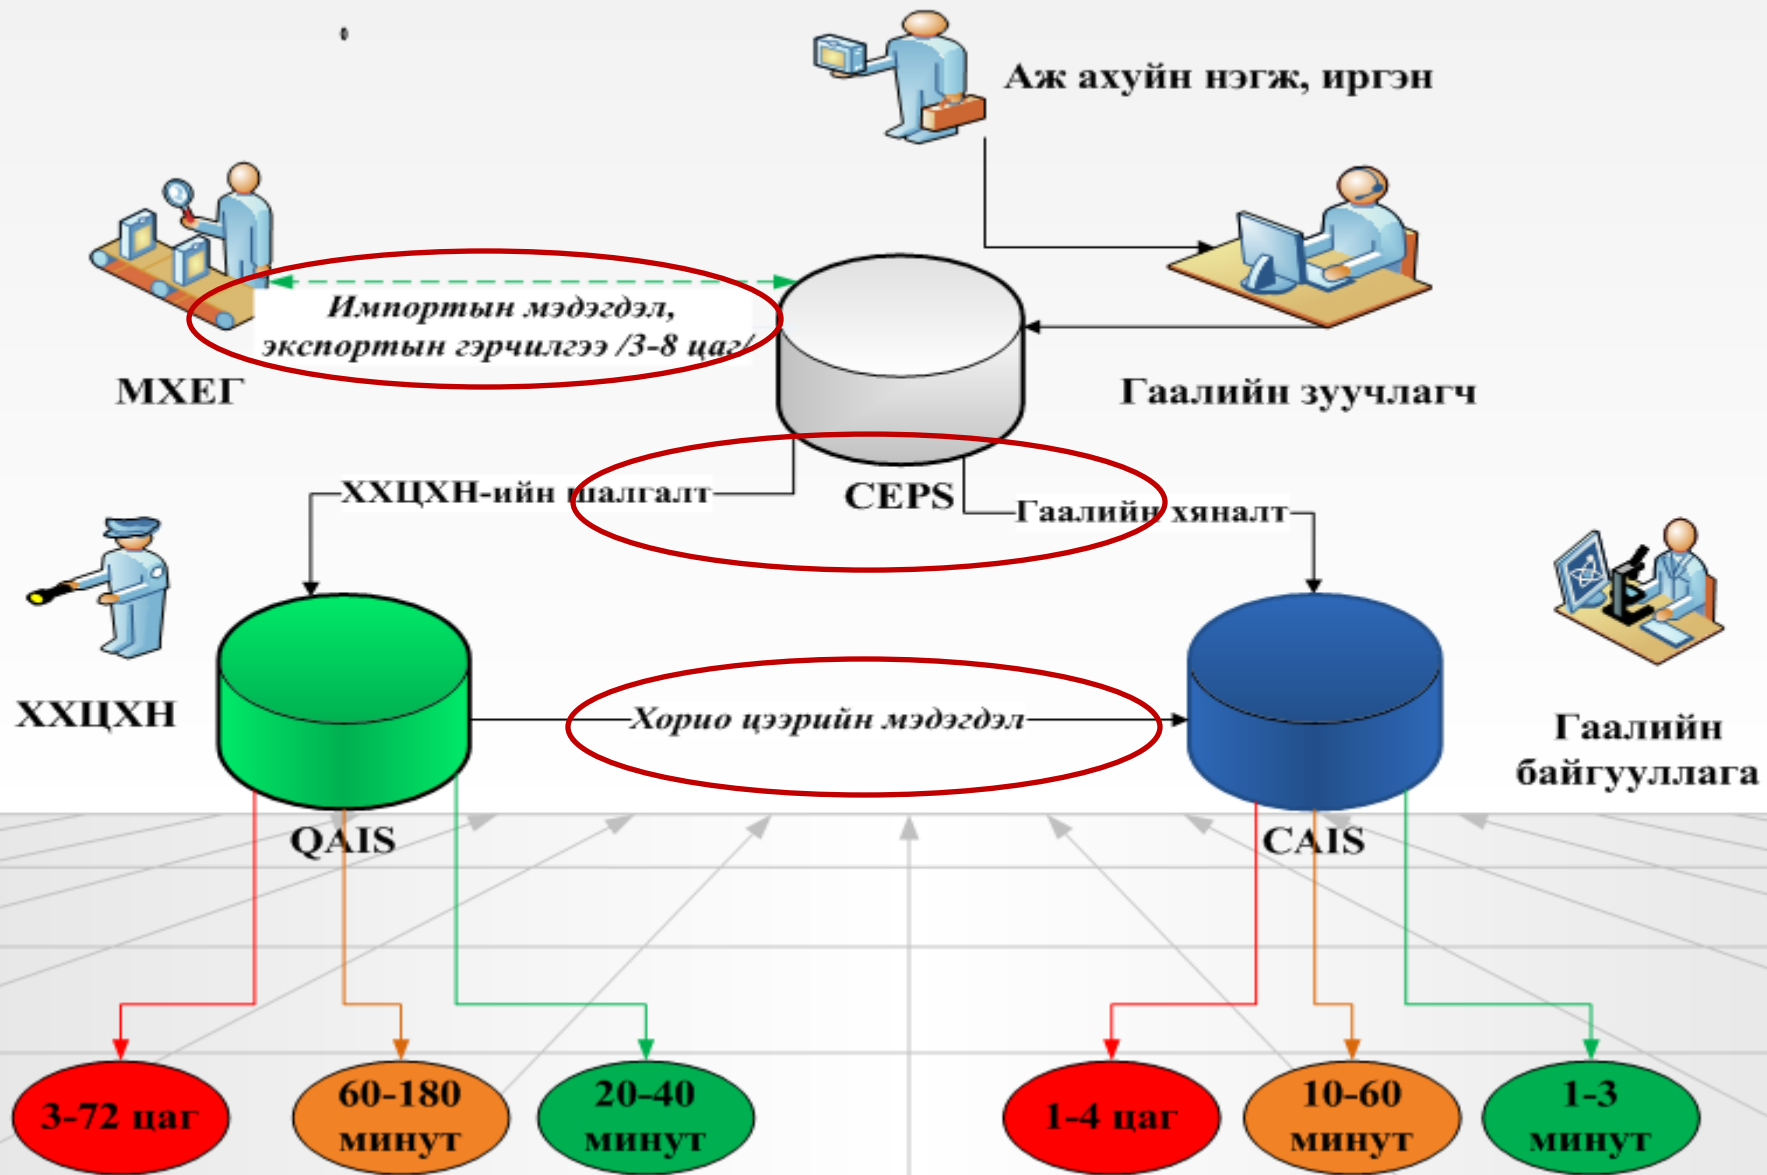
Аж ахуйн нэгж, иргэн

Импортын мэдэгдэл, экспортын гэрчилгээ /3-8 цаг/

МХЕГ

Гаалийн зуучлагч

ХХЦХН-ийн шалгалт

CEPS

Гаалийн хяналт

ХХЦХН

Хорио цээрийн мэдэгдэл

Гаалийн байгууллага

QAIS

CAIS

3-72 цаг

60-180 минут

20-40 минут

1-4 цаг

10-60 минут

1-3 минут